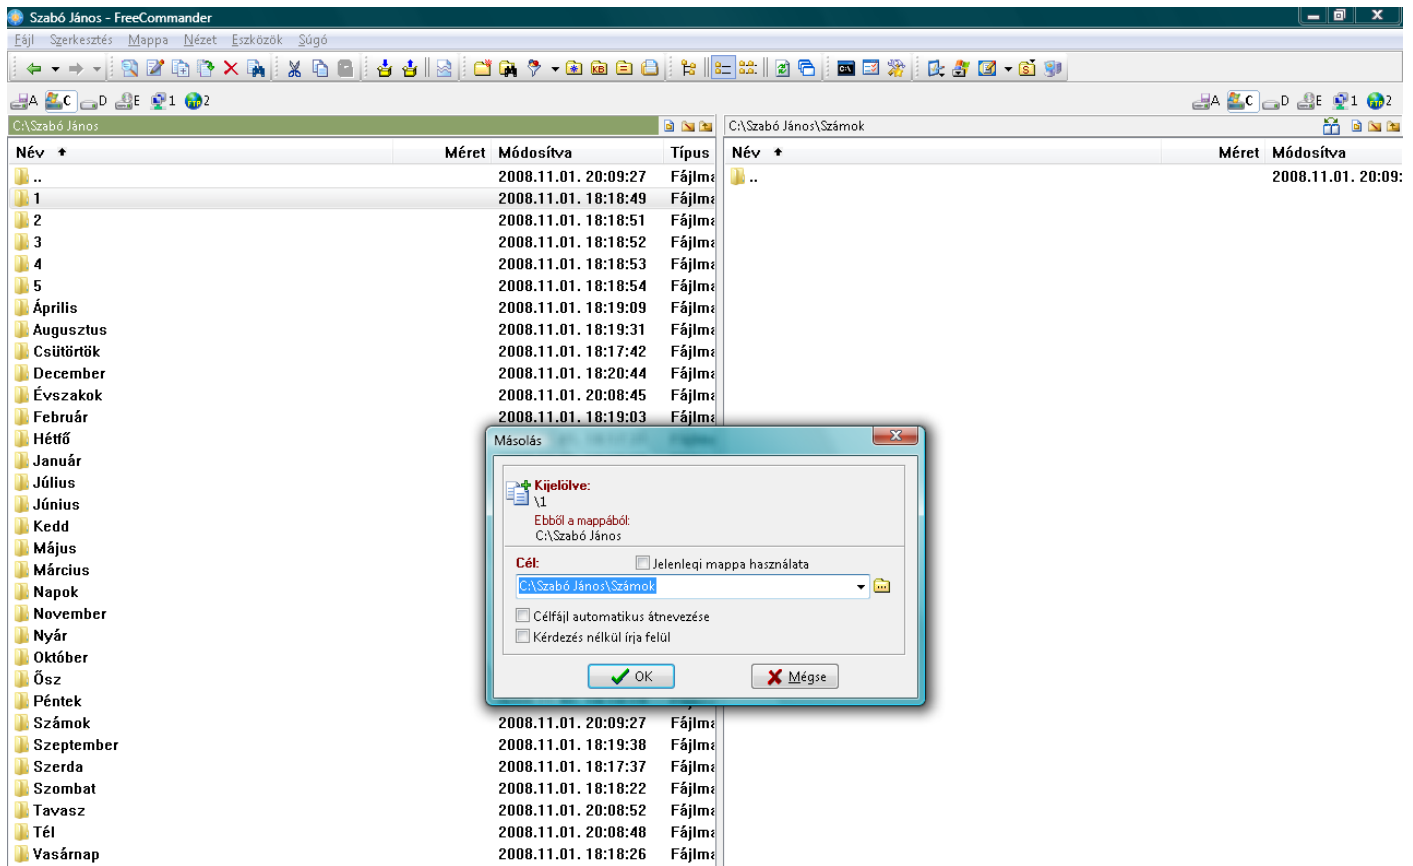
Szabó János - FreeCommander

Fájl Szerkesztés Mappa Nézet Eszközök Súgó

A C D E 1 2

A C D E 1 2

C:\Szabó János

C:\Szabó János\Számok

| Név | Méret | Módosítva | Típus |
|---|---|---|---|
| .. | | 2008.11.01. 20:09:27 | Fájlma |
| 1 | | 2008.11.01. 18:18:49 | Fájlma |
| 2 | | 2008.11.01. 18:18:51 | Fájlma |
| 3 | | 2008.11.01. 18:18:52 | Fájlma |
| 4 | | 2008.11.01. 18:18:53 | Fájlma |
| 5 | | 2008.11.01. 18:18:54 | Fájlma |
| Április | | 2008.11.01. 18:19:09 | Fájlma |
| Augusztus | | 2008.11.01. 18:19:31 | Fájlma |
| Csütörtök | | 2008.11.01. 18:17:42 | Fájlma |
| December | | 2008.11.01. 18:20:44 | Fájlma |
| Évszakok | | 2008.11.01. 20:08:45 | Fájlma |
| Február | | 2008.11.01. 18:19:03 | Fájlma |
| Hétfő | | | |
| Január | | | |
| Július | | | |
| Június | | | |
| Kedd | | | |
| Május | | | |
| Március | | | |
| Napok | | | |
| November | | | |
| Nyár | | | |
| Október | | | |
| Ősz | | | |
| Péntek | | | |
| Számok | | 2008.11.01. 20:09:27 | Fájlma |
| Szeptember | | 2008.11.01. 18:19:38 | Fájlma |
| Szerda | | 2008.11.01. 18:17:37 | Fájlma |
| Szombat | | 2008.11.01. 18:18:22 | Fájlma |
| Tavasz | | 2008.11.01. 20:08:52 | Fájlma |
| Tél | | 2008.11.01. 20:08:48 | Fájlma |
| Vasárnap | | 2008.11.01. 18:18:26 | Fájlma |

| Név | Méret | Módosítva |
|---|---|---|
| .. | | 2008.11.01. 20:09: |

Másolás

Kijelölve:
\1
Ebből a mappából:
C:\Szabó János

Cél: Jelenlegi mappa használata
C:\Szabó János\Számok
Célfájl automatikus átnevezése
Kérdezés nélkül írja felül

OK Mégse